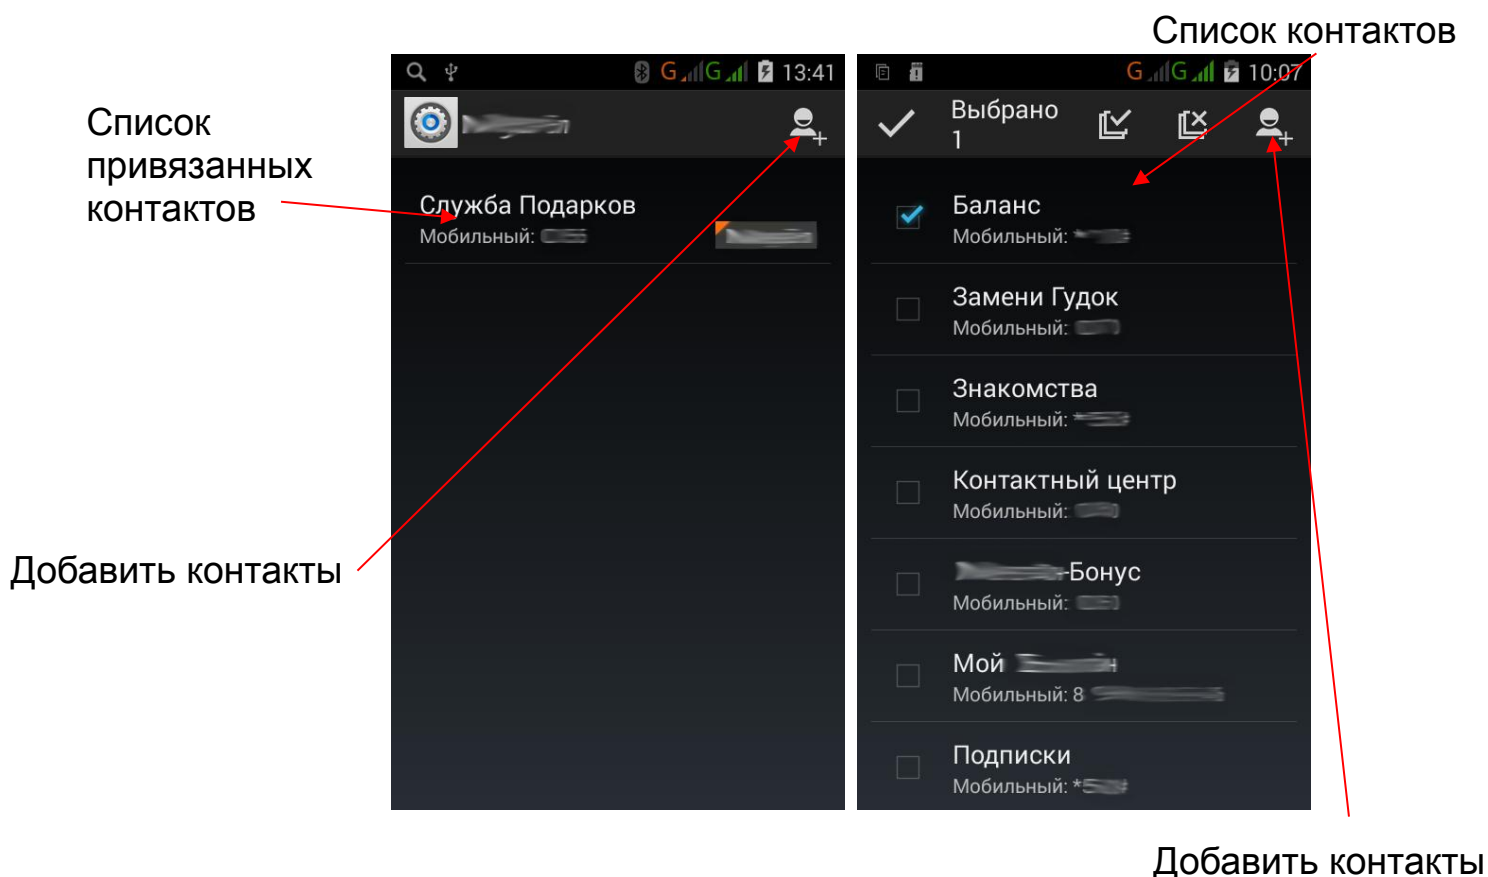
Список контактов

Список привязанных контактов

G G 13:41

Служба Подарков
Мобильный: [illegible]

Добавить контакты

G G 10:07

Выбрано 1

Баланс
Мобильный: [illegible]

Замени Гудок
Мобильный: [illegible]

Знакомства
Мобильный: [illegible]

Контактный центр
Мобильный: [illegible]

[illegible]-Бонус
Мобильный: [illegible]

Мой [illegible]
Мобильный: 8 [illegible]

Подписки
Мобильный: *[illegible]

Добавить контакты